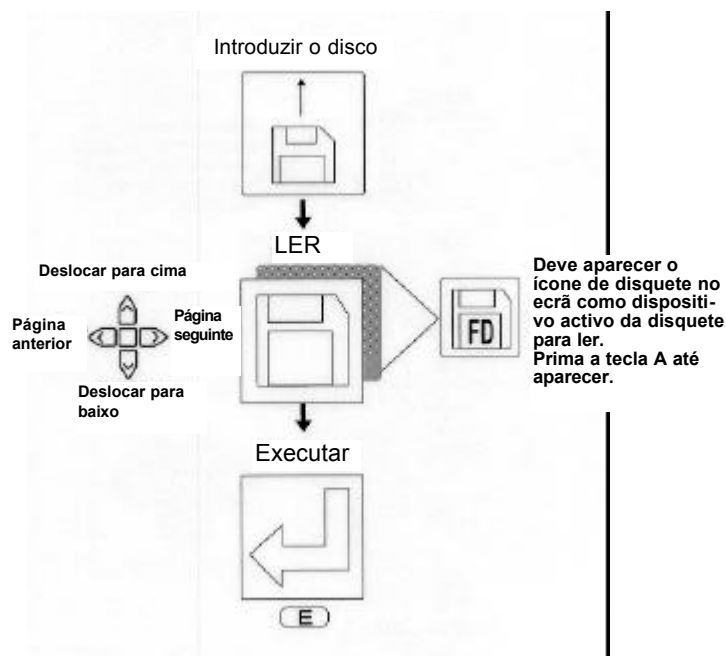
Introduzir o disco

LER

Deslocar para cima

Página anterior

Página seguinte

Deslocar para baixo

FD

Deve aparecer o ícone de disquete no ecrã como dispositivo activo da disquete para ler.
Prima a tecla A até aparecer.

Executar

E